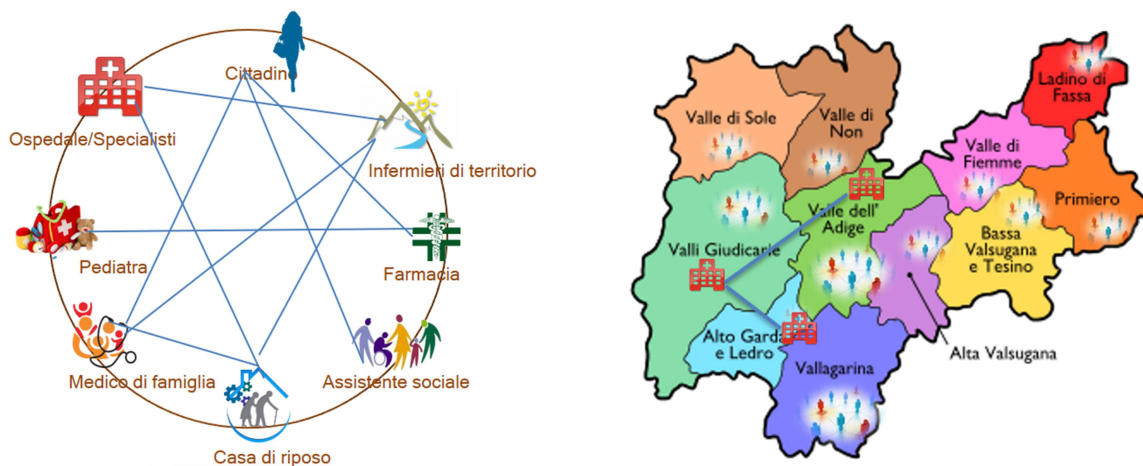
Cittadino
Ospedale/Specialisti
Infermieri di territorio
Pediatra
Farmacia
Medico di famiglia
Assistente sociale
Casa di riposo

Ladino di Fassa
Valle di Sole
Valle di Non
Valle di Fiemme
Primiero
Valle dell' Adige
Valli Giudicarie
Bassa Valsugana e Tesino
Alto Garda e Ledro
Vallagarina
Alta Valsugana